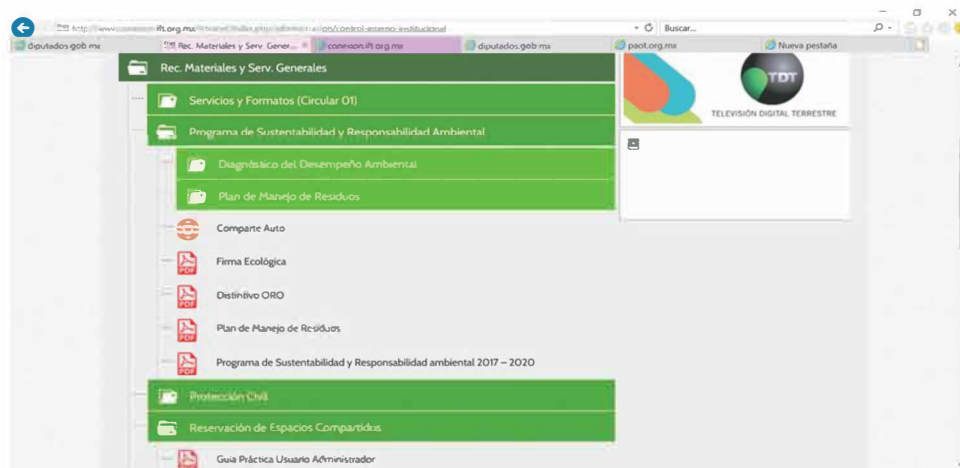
http://www.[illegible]ift.org.mx/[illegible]/control-interno-institucional
Buscar...
diputados.gob.mx
Rec. Materiales y Serv. Gener...
conexion.ift.org.mx
diputados.gob.mx
paot.org.mx
Nueva pestaña

Rec. Materiales y Serv. Generales
Servicios y Formatos (Circular 01)
Programa de Sustentabilidad y Responsabilidad Ambiental
Diagnóstico del Desempeño Ambiental
Plan de Manejo de Residuos
Comparte Auto
PDF
Firma Ecológica
PDF
Distintivo ORO
PDF
Plan de Manejo de Residuos
PDF
Programa de Sustentabilidad y Responsabilidad ambiental 2017 – 2020
Protección Civil
Reservación de Espacios Compartidos
Guía Práctica Usuario Administrador

TDT
TELEVISIÓN DIGITAL TERRESTRE